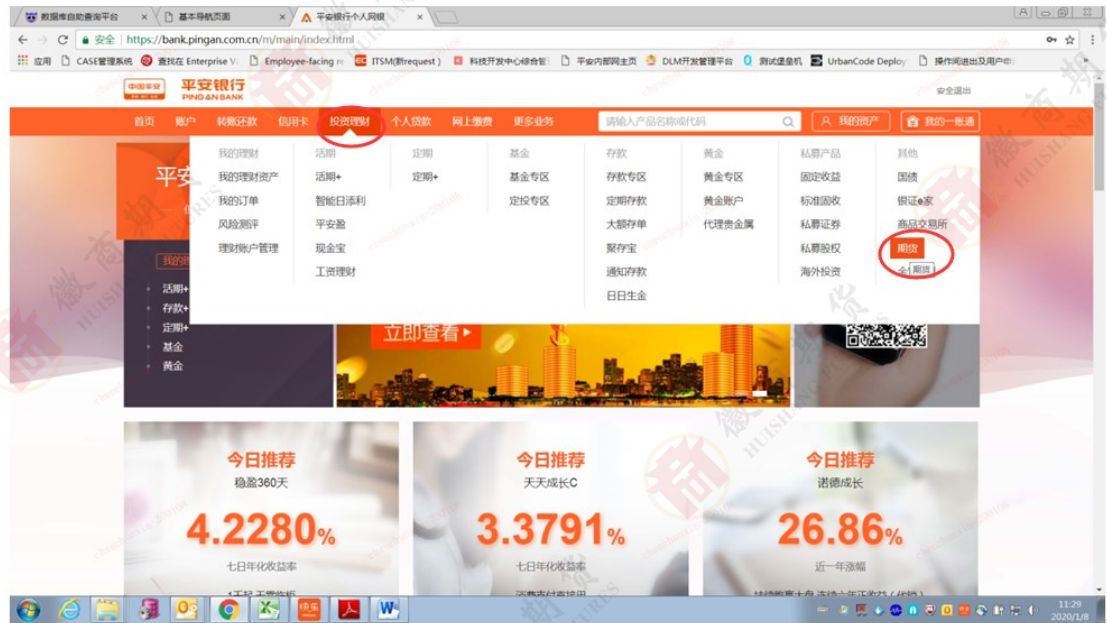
数据库自助查询平台 | 基本导航页面 | 平安银行个人网银

安全 | https://bank.pingan.com.cn/m/main/index.html

应用 CASE管理系统 查找在 Enterprise V... Employee-facing re... ITSM(新request) 科技开发中心综合管... 平安内部网主页 DLM开发管理平台 测试堡垒机 UrbanCode Deploy 操作间进出及用户申...

中国平安 平安银行 PING AN BANK

安全退出

首页 账户 转账还款 信用卡 投资理财 个人贷款 网上缴费 更多业务 请输入产品名称或代码 我的资产 我的一账通

我的理财 | 活期 | 定期 | 基金 | 存款 | 黄金 | 私募产品 | 其他
我的理财资产 | 活期+ | 定期+ | 基金专区 | 存款专区 | 黄金专区 | 固定收益 | 国债
我的订单 | 智能日添利 | | 定投专区 | 定期存款 | 黄金账户 | 标准固收 | 银证e家
风险测评 | 平安盈 | | | 大额存单 | 代理贵金属 | 私募证券 | 商品交易所
理财账户管理 | 现金宝 | | | 聚存宝 | | 私募股权 | 期货
 | 工资理财 | | | 通知存款 | | 海外投资 | 期货
 | | | | 日日生金 | | |

平安

我的资产

活期+
存款+
定期+
基金
黄金

立即查看

今日推荐
稳盈360天
4.2280%
七日年化收益率
1千起 无需收费

今日推荐
天天成长C
3.3791%
七日年化收益率

今日推荐
诺德成长
26.86%
近一年涨幅

徽商期货 HUISHANG FUTURES

11:29
2020/1/8